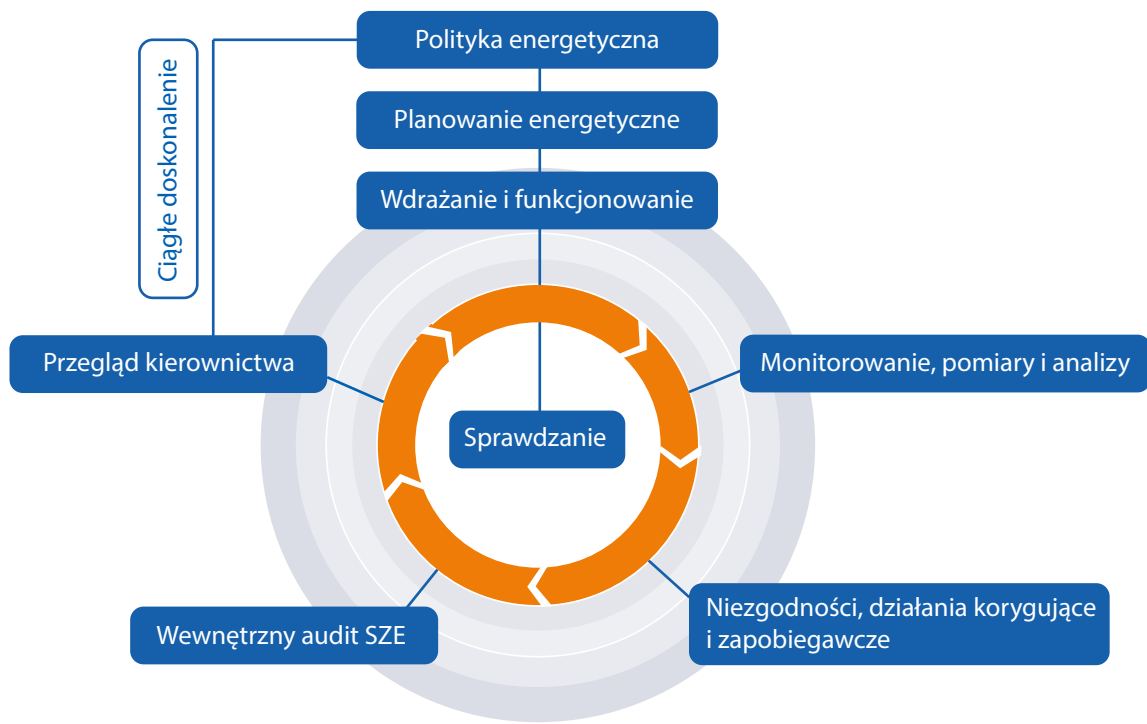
Polityka energetyczna

Planowanie energetyczne

Wdrażanie i funkcjonowanie

Ciągłe doskonalenie

Przegląd kierownictwa

Monitorowanie, pomiary i analizy

Sprawdzanie

Niezgodności, działania korygujące i zapobiegawcze

Wewnętrzny audit SZE